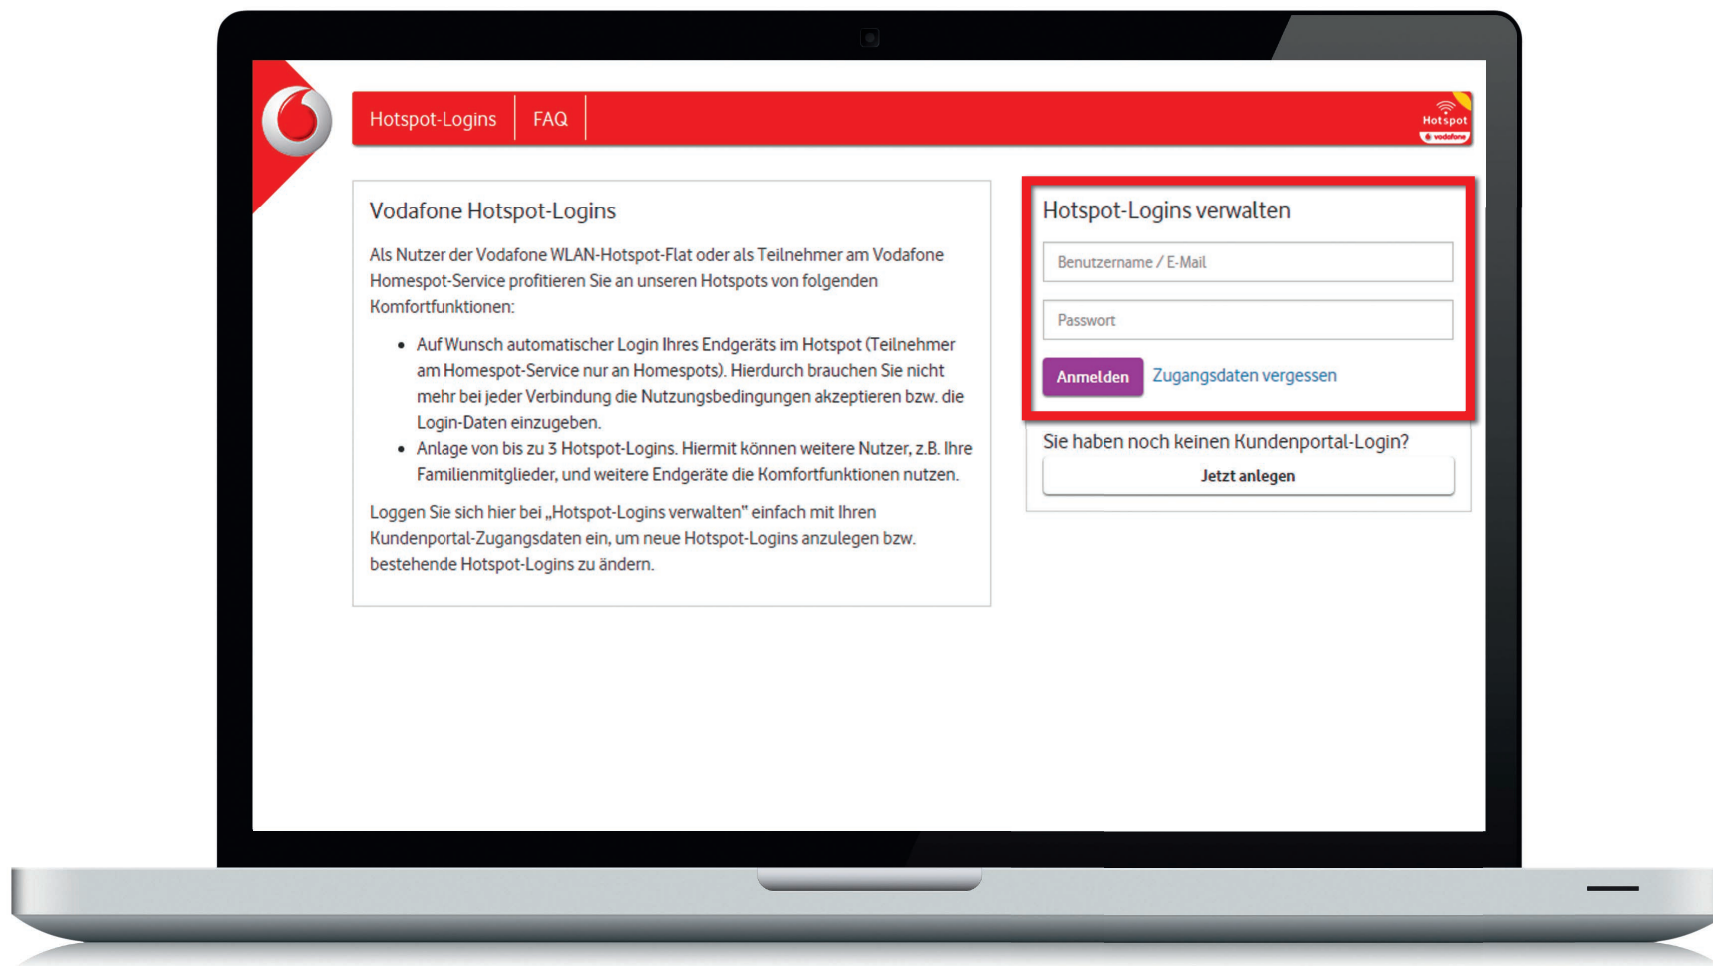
Hotspot-Logins | FAQ

Hotspot
vodafone

Vodafone Hotspot-Logins

Als Nutzer der Vodafone WLAN-Hotspot-Flat oder als Teilnehmer am Vodafone Homespot-Service profitieren Sie an unseren Hotspots von folgenden Komfortfunktionen:

• Auf Wunsch automatischer Login Ihres Endgeräts im Hotspot (Teilnehmer am Homespot-Service nur an Homespots). Hierdurch brauchen Sie nicht mehr bei jeder Verbindung die Nutzungsbedingungen akzeptieren bzw. die Login-Daten einzugeben.
• Anlage von bis zu 3 Hotspot-Logins. Hiermit können weitere Nutzer, z.B. Ihre Familienmitglieder, und weitere Endgeräte die Komfortfunktionen nutzen.

Loggen Sie sich hier bei „Hotspot-Logins verwalten" einfach mit Ihren Kundenportal-Zugangsdaten ein, um neue Hotspot-Logins anzulegen bzw. bestehende Hotspot-Logins zu ändern.

Hotspot-Logins verwalten

Benutzername / E-Mail

Passwort

Anmelden Zugangsdaten vergessen

Sie haben noch keinen Kundenportal-Login?

Jetzt anlegen